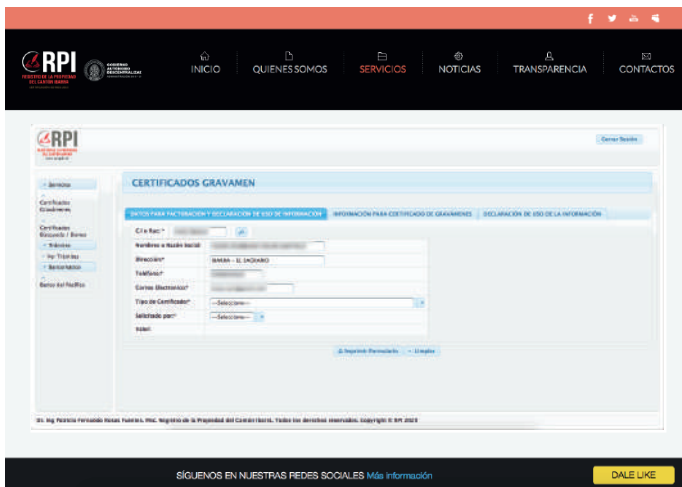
RPI

INICIO QUIENES SOMOS SERVICIOS NOTICIAS TRANSPARENCIA CONTACTOS

RPI

Cerrar Sesión

Servicios

Certificados Gravamen

Certificados Búsqueda / Bienes

Trámites

Ver Trámites

Bienes Raíces

Banco del Pacífico

CERTIFICADOS GRAVAMEN

DATOS PARA FACTURACIÓN Y DECLARACIÓN DE USO DE INFORMACIÓN | INFORMACIÓN PARA CERTIFICADO DE GRAVÁMENES | DECLARACIÓN DE USO DE LA INFORMACIÓN

C.I o Ruc:* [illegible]

Nombres o Razón Social: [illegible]

Dirección:* IBARRA - EL JADIANO

Teléfono:* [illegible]

Correo Electrónico:* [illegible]

Tipo de Certificado:* --Seleccione--

Solicitado por:* --Seleccione--

Valor:

Imprimir Formulario | Limpiar

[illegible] Registro de la Propiedad del Cantón Ibarra. Todos los derechos reservados. Copyright © RPI 2023

SÍGUENOS EN NUESTRAS REDES SOCIALES Más información

DALE LIKE